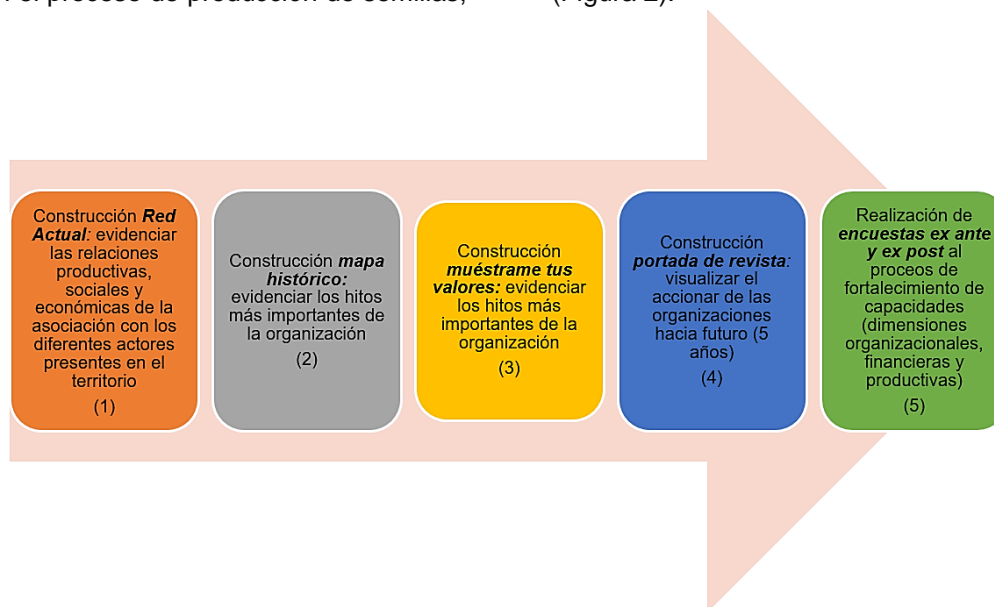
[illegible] el proceso de producción de semillas, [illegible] (Figura 2).

Construcción *Red Actual*: evidenciar las relaciones productivas, sociales y económicas de la asociación con los diferentes actores presentes en el territorio
(1)

Construcción *mapa histórico:* evidenciar los hitos más importantes de la organización
(2)

Construcción *muéstrame tus valores:* evidenciar los hitos más importantes de la organización
(3)

Construcción *portada de revista*: visualizar el accionar de las organizaciones hacia futuro (5 años)
(4)

Realización de *encuestas ex ante y ex post* al proceos de fortalecimiento de capacidades (dimensiones organizacionales, financieras y productivas)
(5)